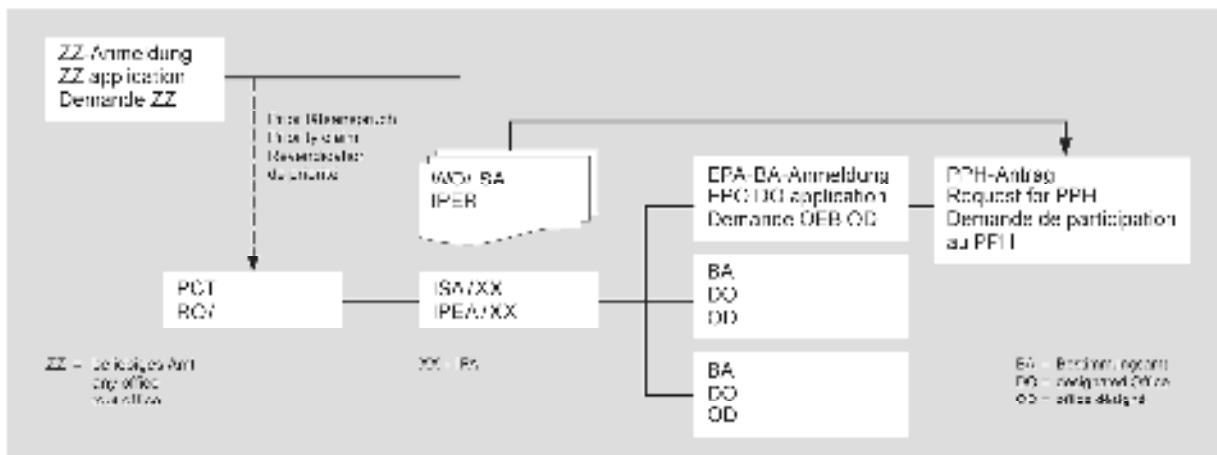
ZZ-Anmeldung
ZZ application
Demande ZZ

Prioritätsanspruch
Priority claim
Revendication de priorité

WO-ISA
IPER

EPA-BA-Anmeldung
EPO DO application
Demande OEB OD

PPH-Antrag
Request for PPH
Demande de participation au PPH

PCT
RO/

ISA/XX
IPEA/XX

BA
DO
OD

BA
DO
OD

ZZ = beliebiges Amt
any office
tout office

XX = EA

BA = Bestimmungsamt
DO = designated Office
OD = office désigné